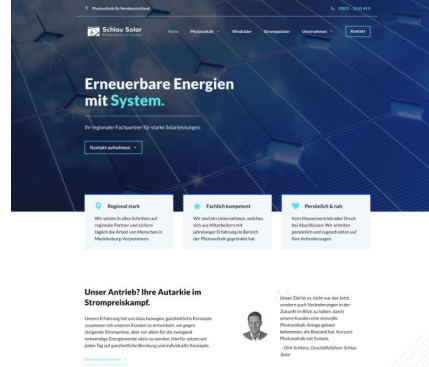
Photovoltaik für Norddeutschland

03821 - 3135 4975

Schlau Solar

Home Photovoltaik Windräder Stromspeicher Unternehmen Kontakt

Erneuerbare Energien mit System.

Ihr regionaler Fachpartner für starke Solarleistungen.

Kontakt aufnehmen

Regional stark

Wir setzen in allen Schritten auf regionale Partner und sichern täglich die Arbeit von Menschen in Mecklenburg-Vorpommern.

Fachlich kompetent

Wir sind ein Unternehmen, welches sich aus Mitarbeitern mit jahrelanger Erfahrung im Bereich der Photovoltaik gegründet hat.

Persönlich & nah

Kein Massenvertrieb oder Druck bei Abschlüssen. Wir arbeiten persönlich und zugeschnitten auf Ihre Anforderungen.

Unser Antrieb? Ihre Autarkie im Strompreiskampf.

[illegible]

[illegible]

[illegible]

– Dirk Schlau, Geschäftsführer Schlau Solar